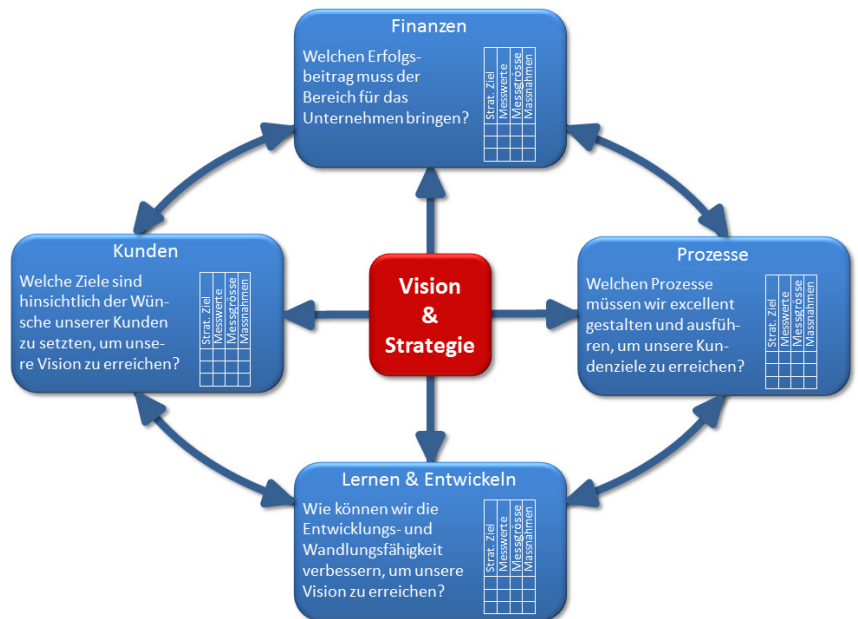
Finanzen

Welchen Erfolgsbeitrag muss der Bereich für das Unternehmen bringen?

| Strat. Ziel | Messwerte | Messgrosse | Massnahmen |
|---|---|---|---|
| | | | |

Kunden

Welche Ziele sind hinsichtlich der Wünsche unserer Kunden zu setzten, um unsere Vision zu erreichen?

| Strat. Ziel | Messwerte | Messgrosse | Massnahmen |
|---|---|---|---|
| | | | |

Vision & Strategie

Prozesse

Welchen Prozesse müssen wir excellent gestalten und ausführen, um unsere Kundenziele zu erreichen?

| Strat. Ziel | Messwerte | Messgrosse | Massnahmen |
|---|---|---|---|
| | | | |

Lernen & Entwickeln

Wie können wir die Entwicklungs- und Wandlungsfähigkeit verbessern, um unsere Vision zu erreichen?

| Strat. Ziel | Messwerte | Messgrosse | Massnahmen |
|---|---|---|---|
| | | | |